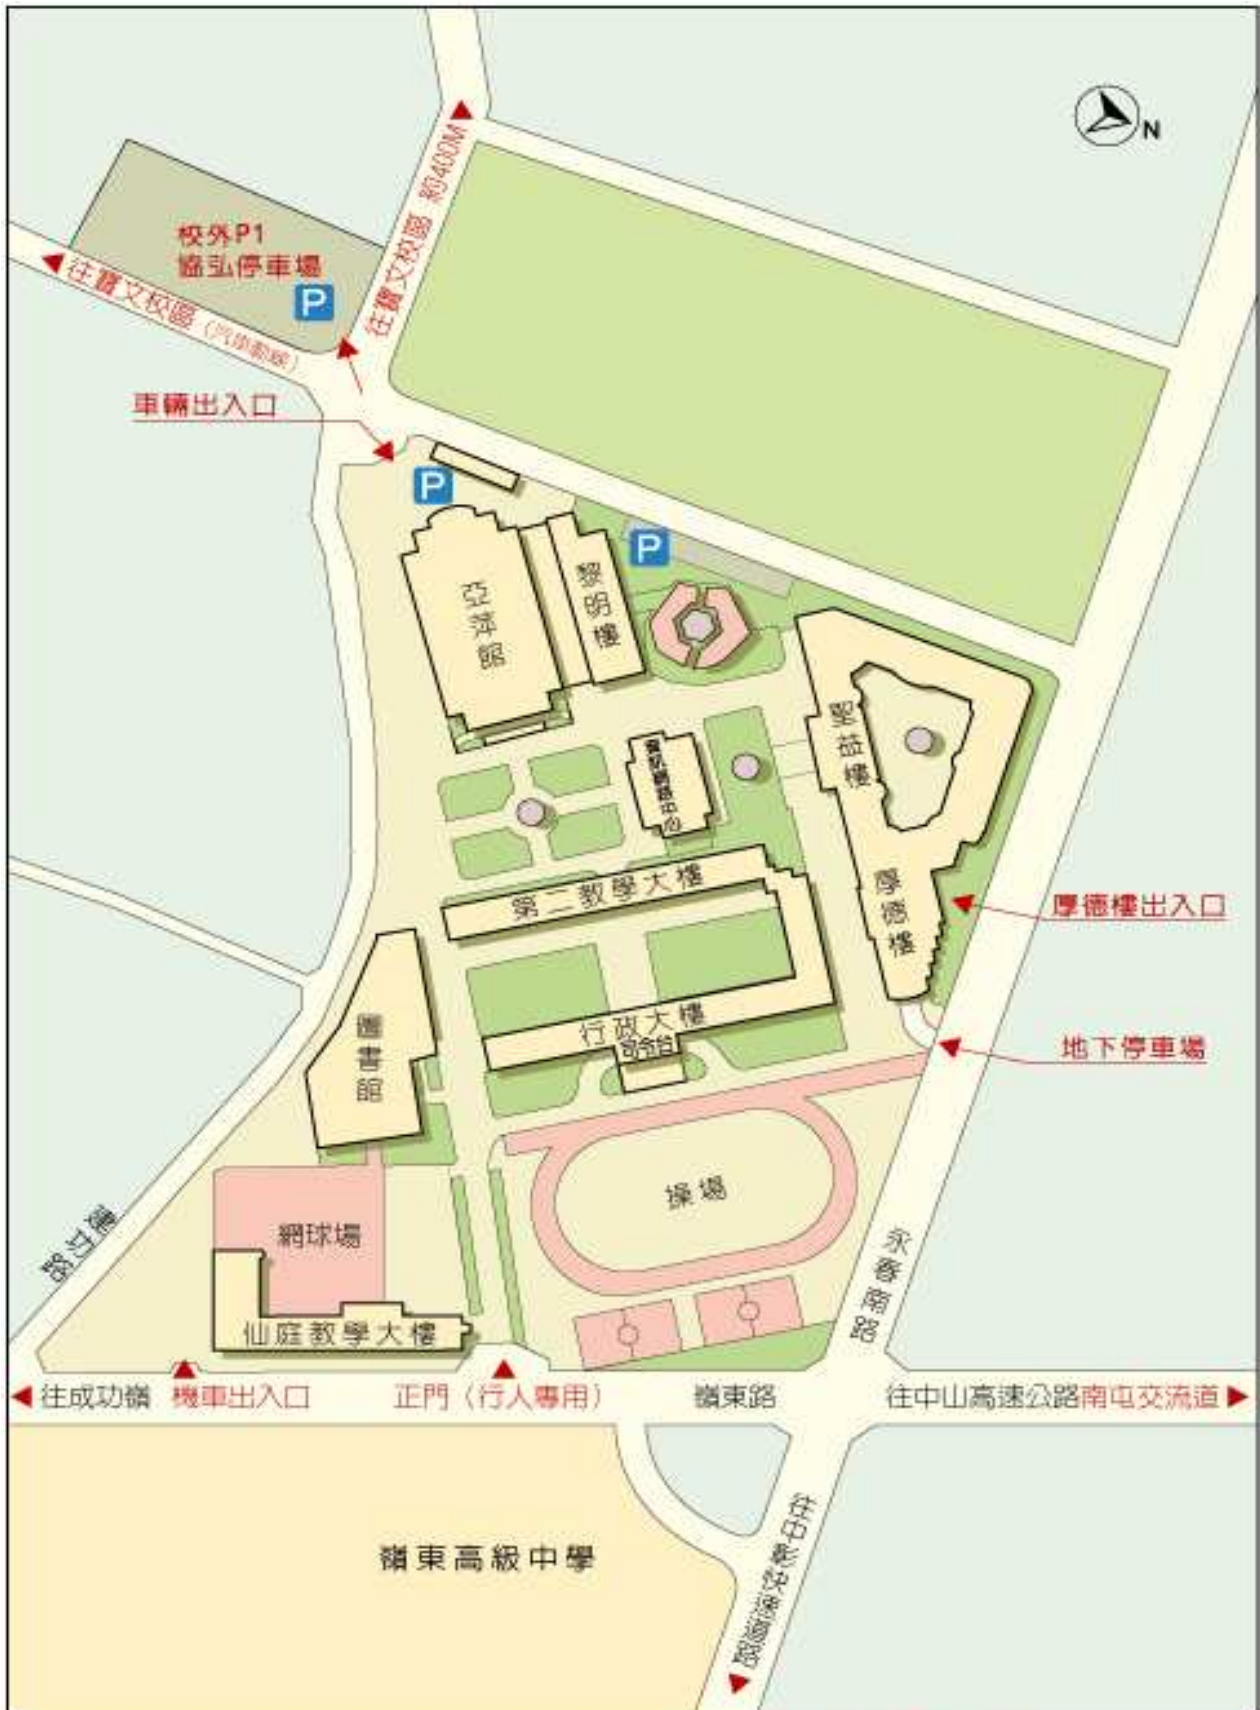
N

校外P1
協弘停車場
P

往寶文校區（汽車動線）

往寶文校區 約400M

車輛出入口

P

P

亞洲館

黎明樓

聖益樓

資訊網路中心

第二教學大樓

厚德樓

厚德樓出入口

圖書館

行政大樓
司令台

地下停車場

操場

網球場

嶺東路

仙庭教學大樓

永春南路

往成功嶺　機車出入口　正門（行人專用）　嶺東路　往中山高速公路南屯交流道

往中彰快速道路

嶺東高級中學